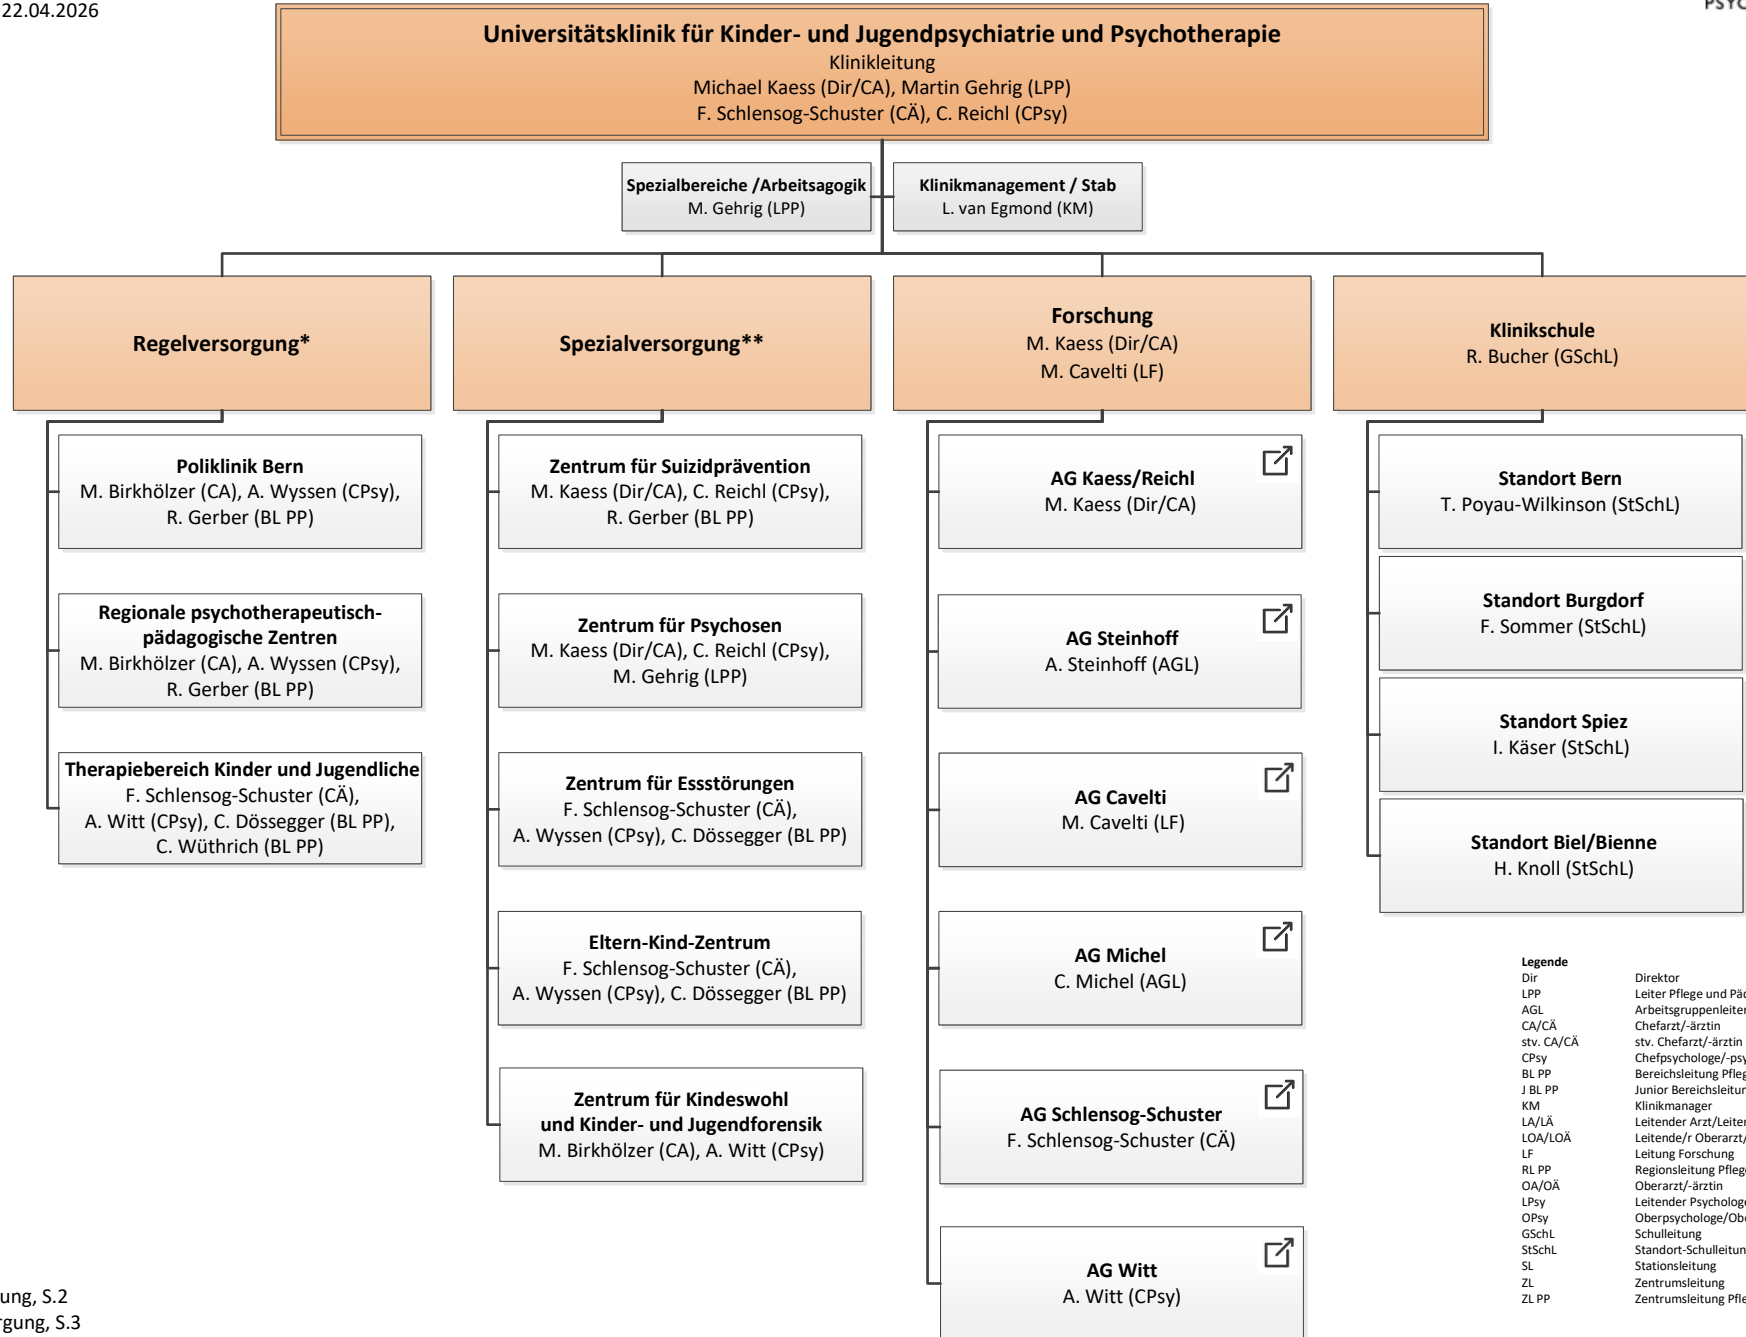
22.04.2026

PSYC

**Universitätsklinik für Kinder- und Jugendpsychiatrie und Psychotherapie**
Klinikleitung
Michael Kaess (Dir/CA), Martin Gehrig (LPP)
F. Schlensog-Schuster (CÄ), C. Reichl (CPsy)

**Spezialbereiche /Arbeitsagogik**
M. Gehrig (LPP)

**Klinikmanagement / Stab**
L. van Egmond (KM)

**Regelversorgung***

**Poliklinik Bern**
M. Birkhölzer (CA), A. Wyssen (CPsy), R. Gerber (BL PP)

**Regionale psychotherapeutisch-pädagogische Zentren**
M. Birkhölzer (CA), A. Wyssen (CPsy), R. Gerber (BL PP)

**Therapiebereich Kinder und Jugendliche**
F. Schlensog-Schuster (CÄ), A. Witt (CPsy), C. Dössegger (BL PP), C. Wüthrich (BL PP)

**Spezialversorgung****

**Zentrum für Suizidprävention**
M. Kaess (Dir/CA), C. Reichl (CPsy), R. Gerber (BL PP)

**Zentrum für Psychosen**
M. Kaess (Dir/CA), C. Reichl (CPsy), M. Gehrig (LPP)

**Zentrum für Essstörungen**
F. Schlensog-Schuster (CÄ), A. Wyssen (CPsy), C. Dössegger (BL PP)

**Eltern-Kind-Zentrum**
F. Schlensog-Schuster (CÄ), A. Wyssen (CPsy), C. Dössegger (BL PP)

**Zentrum für Kindeswohl und Kinder- und Jugendforensik**
M. Birkhölzer (CA), A. Witt (CPsy)

**Forschung**
M. Kaess (Dir/CA)
M. Cavelti (LF)

**AG Kaess/Reichl**
M. Kaess (Dir/CA)

**AG Steinhoff**
A. Steinhoff (AGL)

**AG Cavelti**
M. Cavelti (LF)

**AG Michel**
C. Michel (AGL)

**AG Schlensog-Schuster**
F. Schlensog-Schuster (CÄ)

**AG Witt**
A. Witt (CPsy)

**Klinikschule**
R. Bucher (GSchL)

**Standort Bern**
T. Poyau-Wilkinson (StSchL)

**Standort Burgdorf**
F. Sommer (StSchL)

**Standort Spiez**
I. Käser (StSchL)

**Standort Biel/Bienne**
H. Knoll (StSchL)

**Legende**

| | |
|---|---|
| Dir | Direktor |
| LPP | Leiter Pflege und Pä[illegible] |
| AGL | Arbeitsgruppenleiter |
| CA/CÄ | Chefarzt/-ärztin |
| stv. CA/CÄ | stv. Chefarzt/-ärztin |
| CPsy | Chefpsychologe/-psy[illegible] |
| BL PP | Bereichsleitung Pfleg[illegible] |
| J BL PP | Junior Bereichsleitun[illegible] |
| KM | Klinikmanager |
| LA/LÄ | Leitender Arzt/Leiter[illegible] |
| LOA/LOÄ | Leitende/r Oberarzt/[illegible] |
| LF | Leitung Forschung |
| RL PP | Regionsleitung Pfleg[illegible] |
| OA/OÄ | Oberarzt/-ärztin |
| LPsy | Leitender Psycholog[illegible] |
| OPsy | Oberpsychologe/Ob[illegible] |
| GSchL | Schulleitung |
| StSchL | Standort-Schulleitun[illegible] |
| SL | Stationsleitung |
| ZL | Zentrumsleitung |
| ZL PP | Zentrumsleitung Pfle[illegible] |

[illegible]ung, S.2
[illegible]rgung, S.3